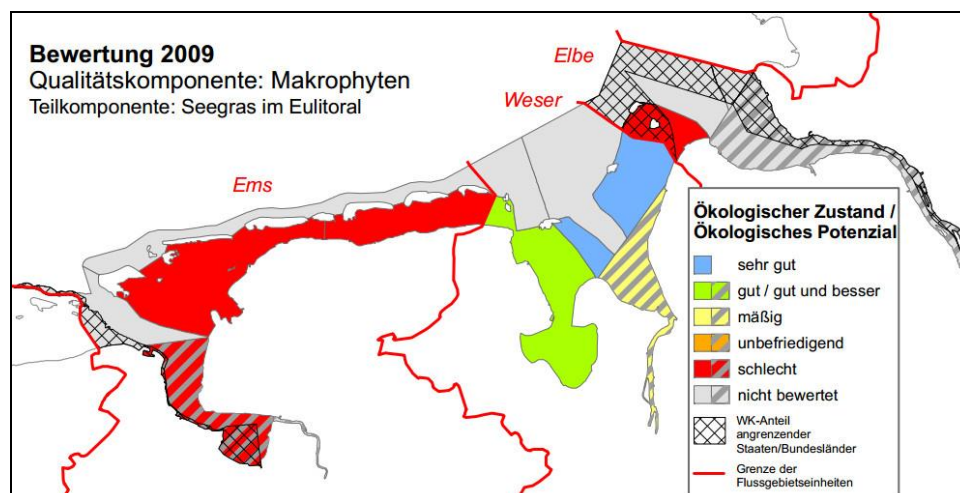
Bewertung 2009
Qualitätskomponente: Makrophyten
Teilkomponente: Seegras im Eulitoral

Elbe
Weser
Ems

Ökologischer Zustand / Ökologisches Potenzial
sehr gut
gut / gut und besser
mäßig
unbefriedigend
schlecht
nicht bewertet
WK-Anteil angrenzender Staaten/Bundesländer
Grenze der Flussgebietseinheiten